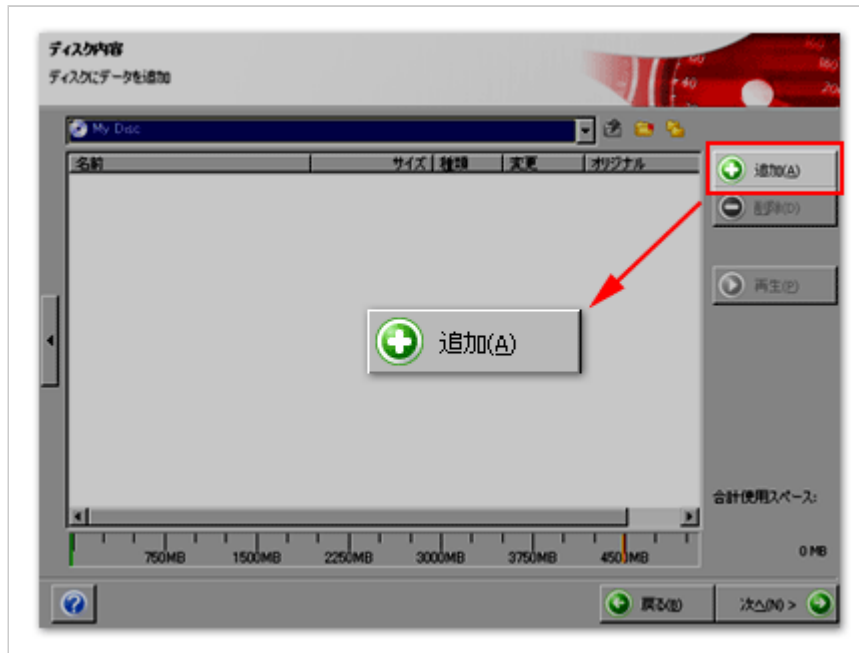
ディスク内容
ディスクにデータを追加

My Disc

| 名前 | サイズ | 種類 | 変更 | オリジナル |
|---|---|---|---|---|

追加(A)
削除(D)
再生(P)

追加(A)

合計使用スペース:
0 MB

750MB 1500MB 2250MB 3000MB 3750MB 4500MB

戻る(B)
次へ(N) >